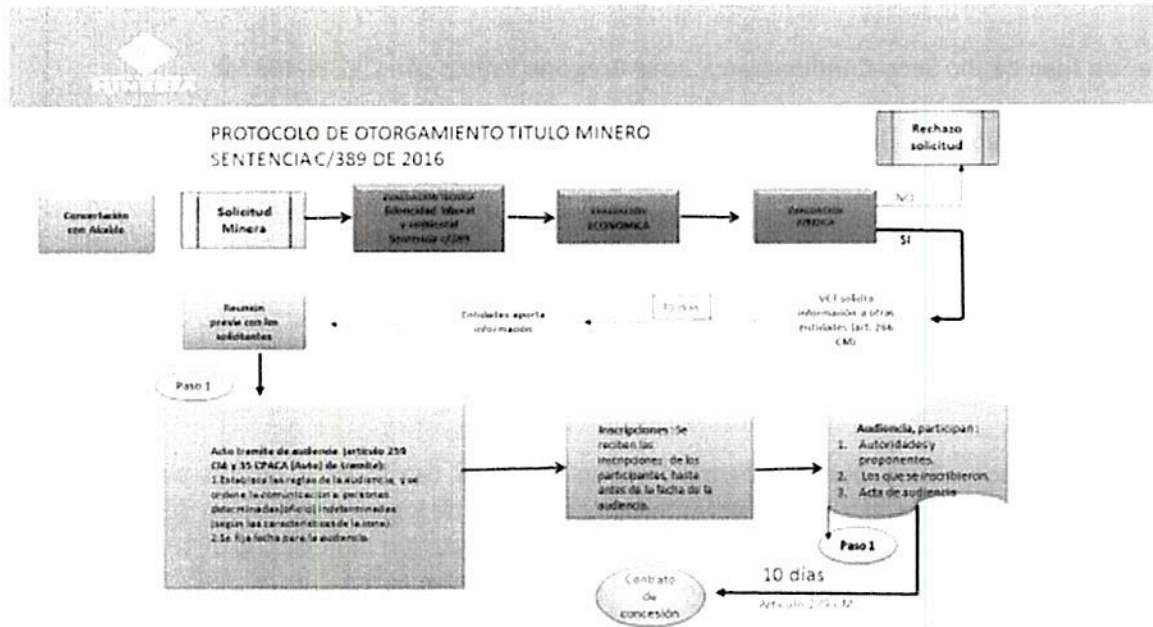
PROTOCOLO DE OTORGAMIENTO TITULO MINERO
SENTENCIA C/389 DE 2016

Rechazo solicitud

Concertación con Alcalde

Solicitud Minera

EVALUACION TECNICA (Idoneidad laboral y ambiental Sentencia C/389)

EVALUACION ECONOMICA

EVALUACION JURIDICA

NO

SI

Reunión previa con los solicitantes

Entidades aporta información

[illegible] dias

VCT solicita información a otras entidades (art. 266 CM)

Paso 1

Auto tramite de audiencia (artículo 259 CM y 35 CPACA (Auto) de tramite):
1.Establece las reglas de la audiencia, y se ordena la comunicación a personas determinadas(oficio) indeterminadas (según las características de la zona).
2.Se fija fecha para la audiencia.

Inscripciones :Se reciben las inscripciones de los participantes, hasta antes de la fecha de la audiencia.

Audiencia, participan :
1. Autoridades y proponentes.
2. Los que se inscribieron.
3. Acta de audiencia

Paso 1

10 dias

Articulo 2?? CM

Contrato de concesión